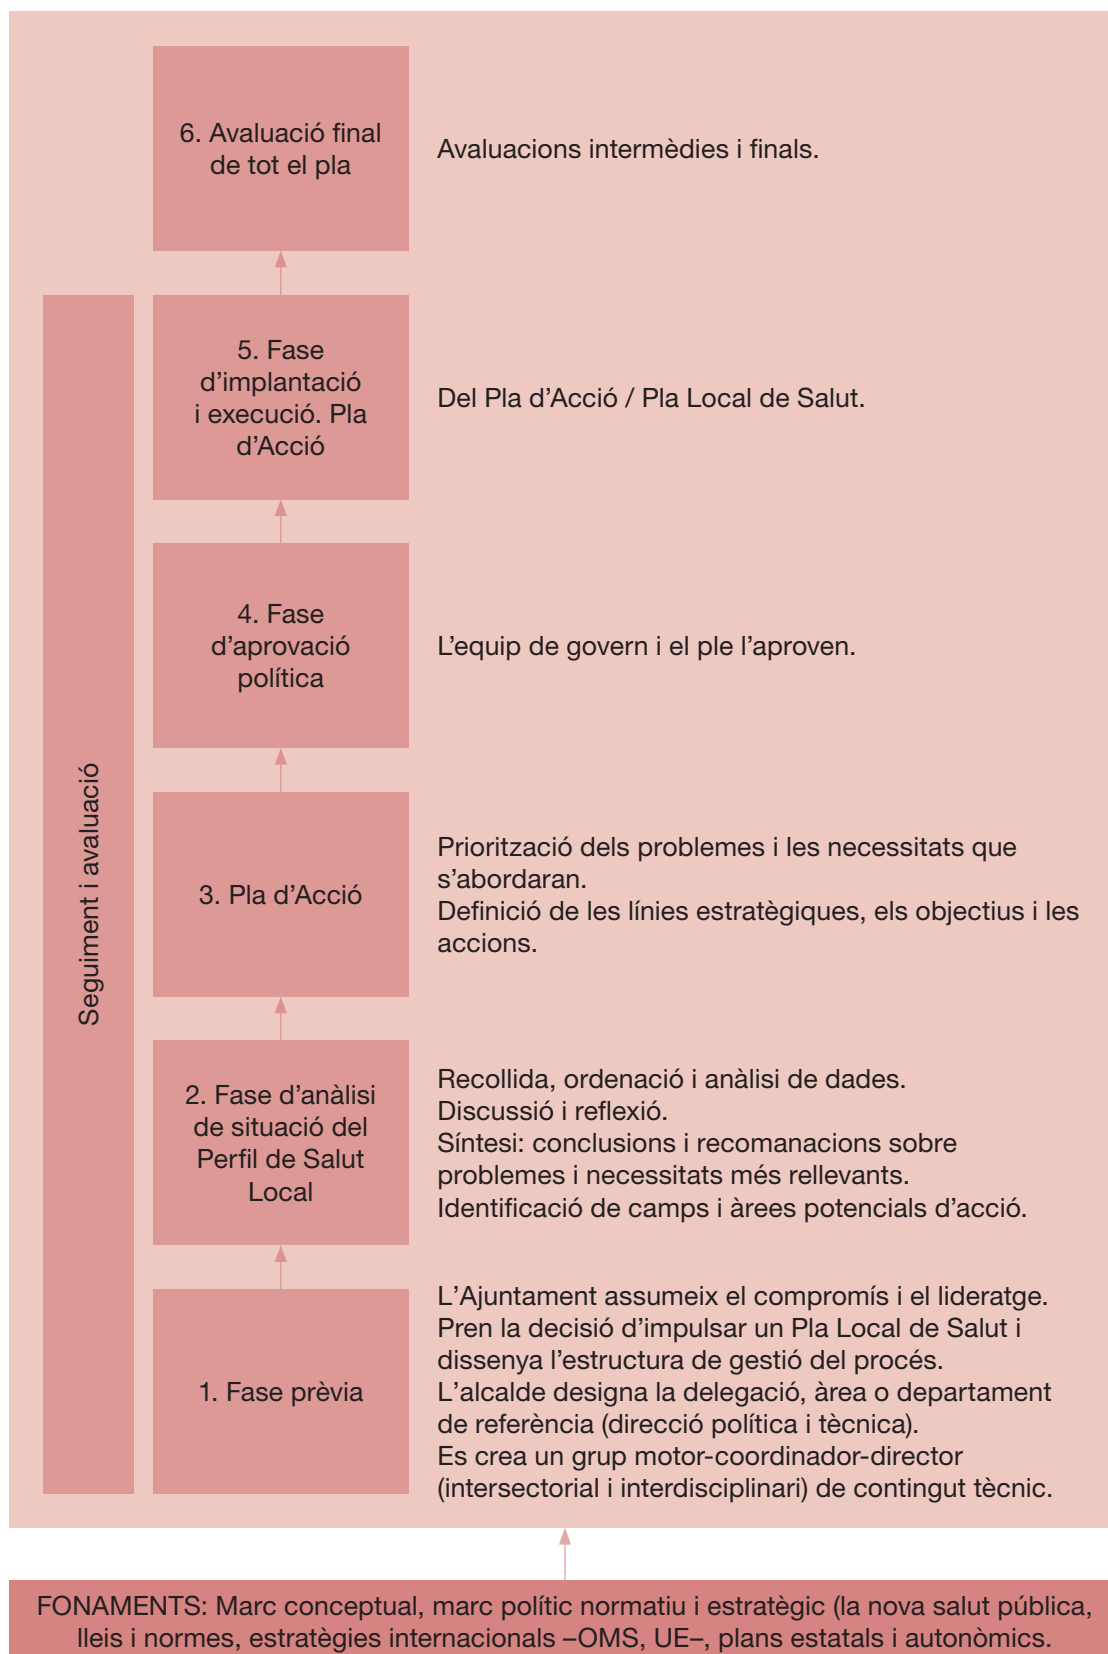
6. Avaluació final de tot el pla

Avaluacions intermèdies i finals.

Seguiment i avaluació

5. Fase d'implantació i execució. Pla d'Acció

Del Pla d'Acció / Pla Local de Salut.

4. Fase d'aprovació política

L'equip de govern i el ple l'aproven.

3. Pla d'Acció

Priorització dels problemes i les necessitats que s'abordaran.
Definició de les línies estratègiques, els objectius i les accions.

2. Fase d'anàlisi de situació del Perfil de Salut Local

Recollida, ordenació i anàlisi de dades.
Discussió i reflexió.
Síntesi: conclusions i recomanacions sobre problemes i necessitats més rellevants.
Identificació de camps i àrees potencials d'acció.

1. Fase prèvia

L'Ajuntament assumeix el compromís i el lideratge.
Pren la decisió d'impulsar un Pla Local de Salut i dissenya l'estructura de gestió del procés.
L'alcalde designa la delegació, àrea o departament de referència (direcció política i tècnica).
Es crea un grup motor-coordinador-director (intersectorial i interdisciplinari) de contingut tècnic.

FONAMENTS: Marc conceptual, marc polític normatiu i estratègic (la nova salut pública, lleis i normes, estratègies internacionals –OMS, UE–, plans estatals i autonòmics.